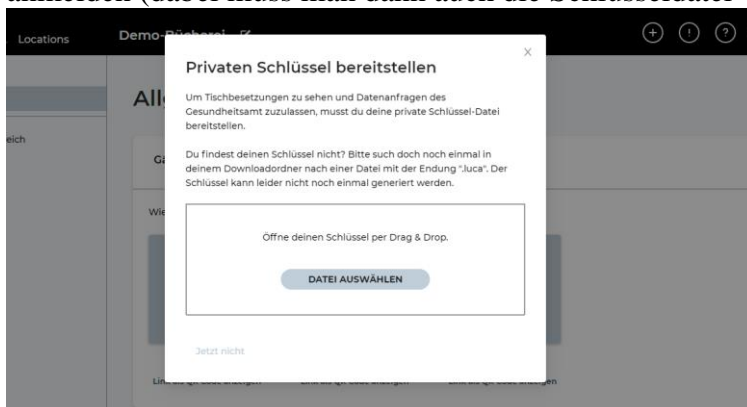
anmelden (dabei muss man dann auch die Schlüsseldatei

Locations

Demo-Bücherei

Alle

eich

Ga

Wie

Privaten Schlüssel bereitstellen

Um Tischbesetzungen zu sehen und Datenanfragen des Gesundheitsamt zuzulassen, musst du deine private Schlüssel-Datei bereitstellen.

Du findest deinen Schlüssel nicht? Bitte such doch noch einmal in deinem Downloadordner nach einer Datei mit der Endung ".luca". Der Schlüssel kann leider nicht noch einmal generiert werden.

Öffne deinen Schlüssel per Drag & Drop.

DATEI AUSWÄHLEN

Jetzt nicht